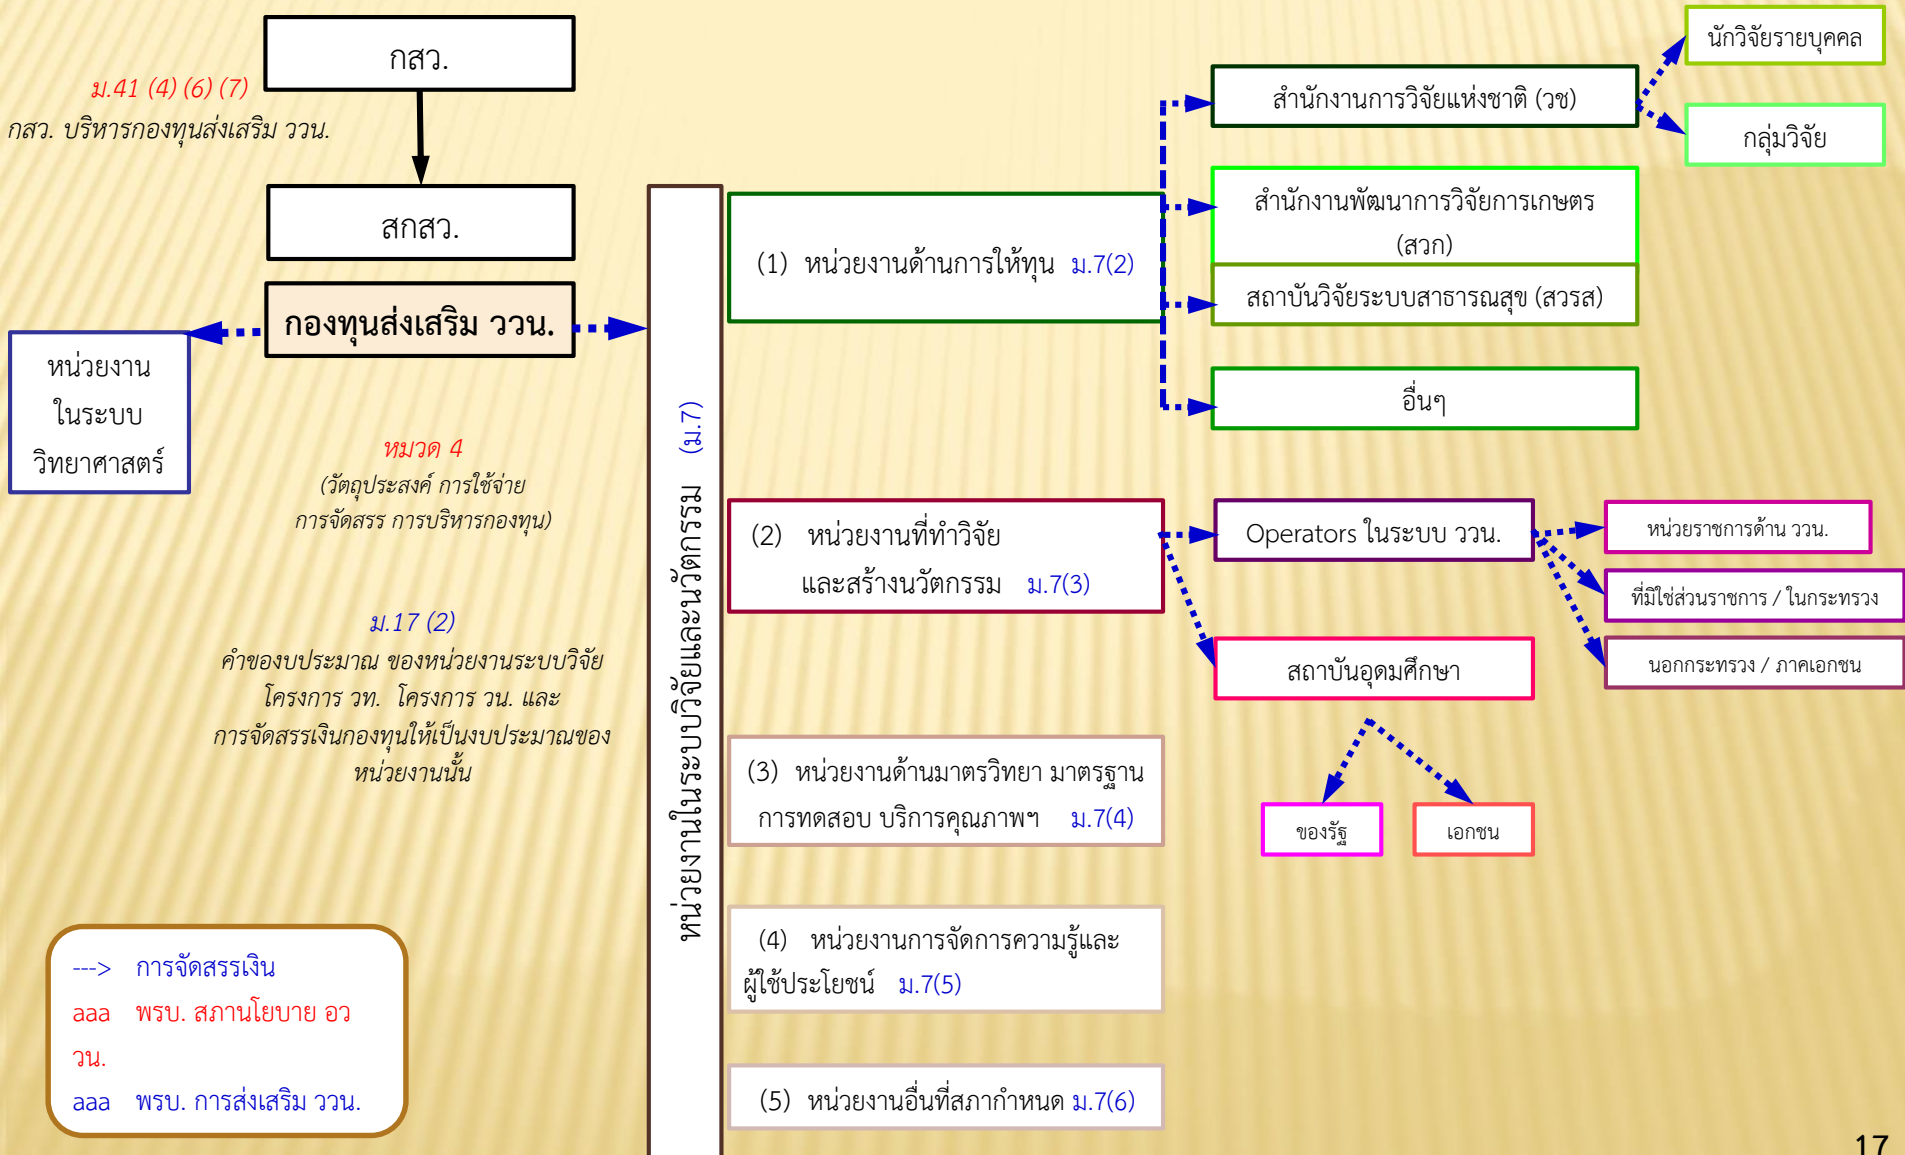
กสว.

ม.41 (4) (6) (7)
กสว. บริหารกองทุนส่งเสริม ววน.

สกสว.

กองทุนส่งเสริม ววน.

หน่วยงานในระบบวิทยาศาสตร์

หมวด 4
(วัตถุประสงค์ การใช้จ่าย การจัดสรร การบริหารกองทุน)

ม.17 (2)
คำของบประมาณ ของหน่วยงานระบบวิจัย โครงการ วท. โครงการ วน. และ การจัดสรรเงินกองทุนให้เป็นงบประมาณของหน่วยงานนั้น

---> การจัดสรรเงิน
aaa พรบ. สภานโยบาย อววน.
aaa พรบ. การส่งเสริม ววน.

หน่วยงานในระบบวิจัยและนวัตกรรม (ม.7)

(1) หน่วยงานด้านการให้ทุน ม.7(2)

(2) หน่วยงานที่ทำวิจัย และสร้างนวัตกรรม ม.7(3)

(3) หน่วยงานด้านมาตรวิทยา มาตรฐาน การทดสอบ บริการคุณภาพฯ ม.7(4)

(4) หน่วยงานการจัดการความรู้และผู้ใช้ประโยชน์ ม.7(5)

(5) หน่วยงานอื่นที่สภากำหนด ม.7(6)

สำนักงานการวิจัยแห่งชาติ (วช)

นักวิจัยรายบุคคล

กลุ่มวิจัย

สำนักงานพัฒนาการวิจัยการเกษตร (สวก)

สถาบันวิจัยระบบสาธารณสุข (สวรส)

อื่นๆ

Operators ในระบบ ววน.

หน่วยราชการด้าน ววน.

ที่มิใช่ส่วนราชการ / ในกระทรวง

นอกกระทรวง / ภาคเอกชน

สถาบันอุดมศึกษา

ของรัฐ

เอกชน

17